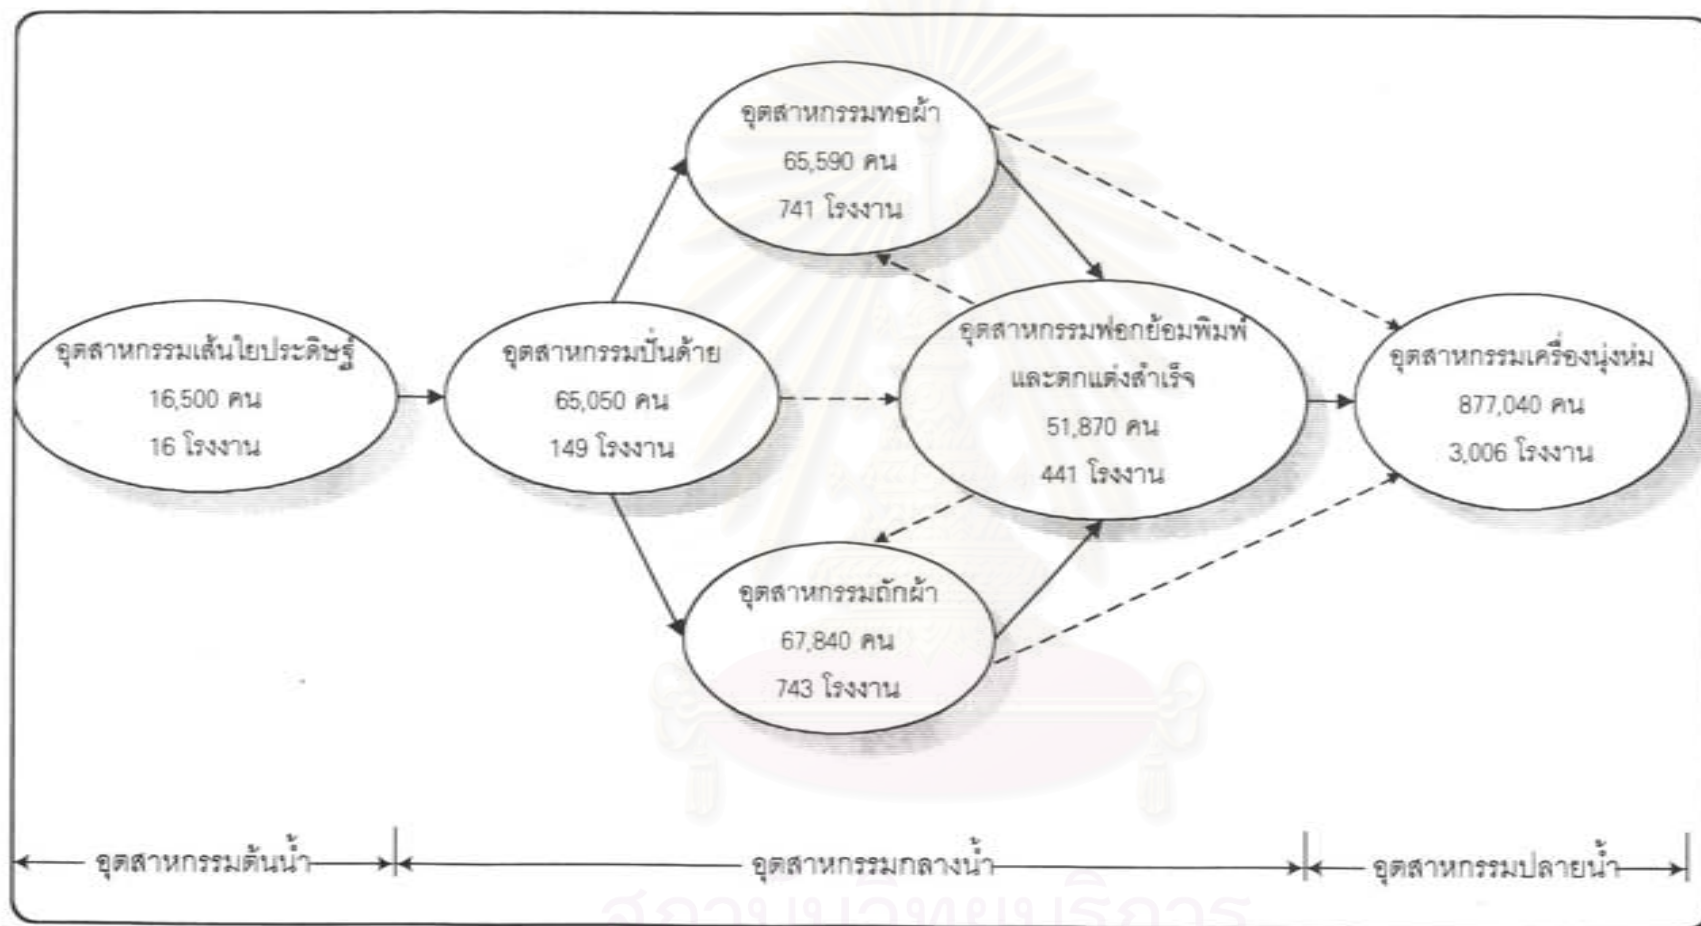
อุตสาหกรรมเส้นใยประดิษฐ์
16,500 คน
16 โรงงาน

อุตสาหกรรมปั่นด้าย
65,050 คน
149 โรงงาน

อุตสาหกรรมทอผ้า
65,590 คน
741 โรงงาน

อุตสาหกรรมฟอกย้อมพิมพ์และตกแต่งสำเร็จ
51,870 คน
441 โรงงาน

อุตสาหกรรมถักผ้า
67,840 คน
743 โรงงาน

อุตสาหกรรมเครื่องนุ่งห่ม
877,040 คน
3,006 โรงงาน

อุตสาหกรรมต้นน้ำ

อุตสาหกรรมกลางน้ำ

อุตสาหกรรมปลายน้ำ